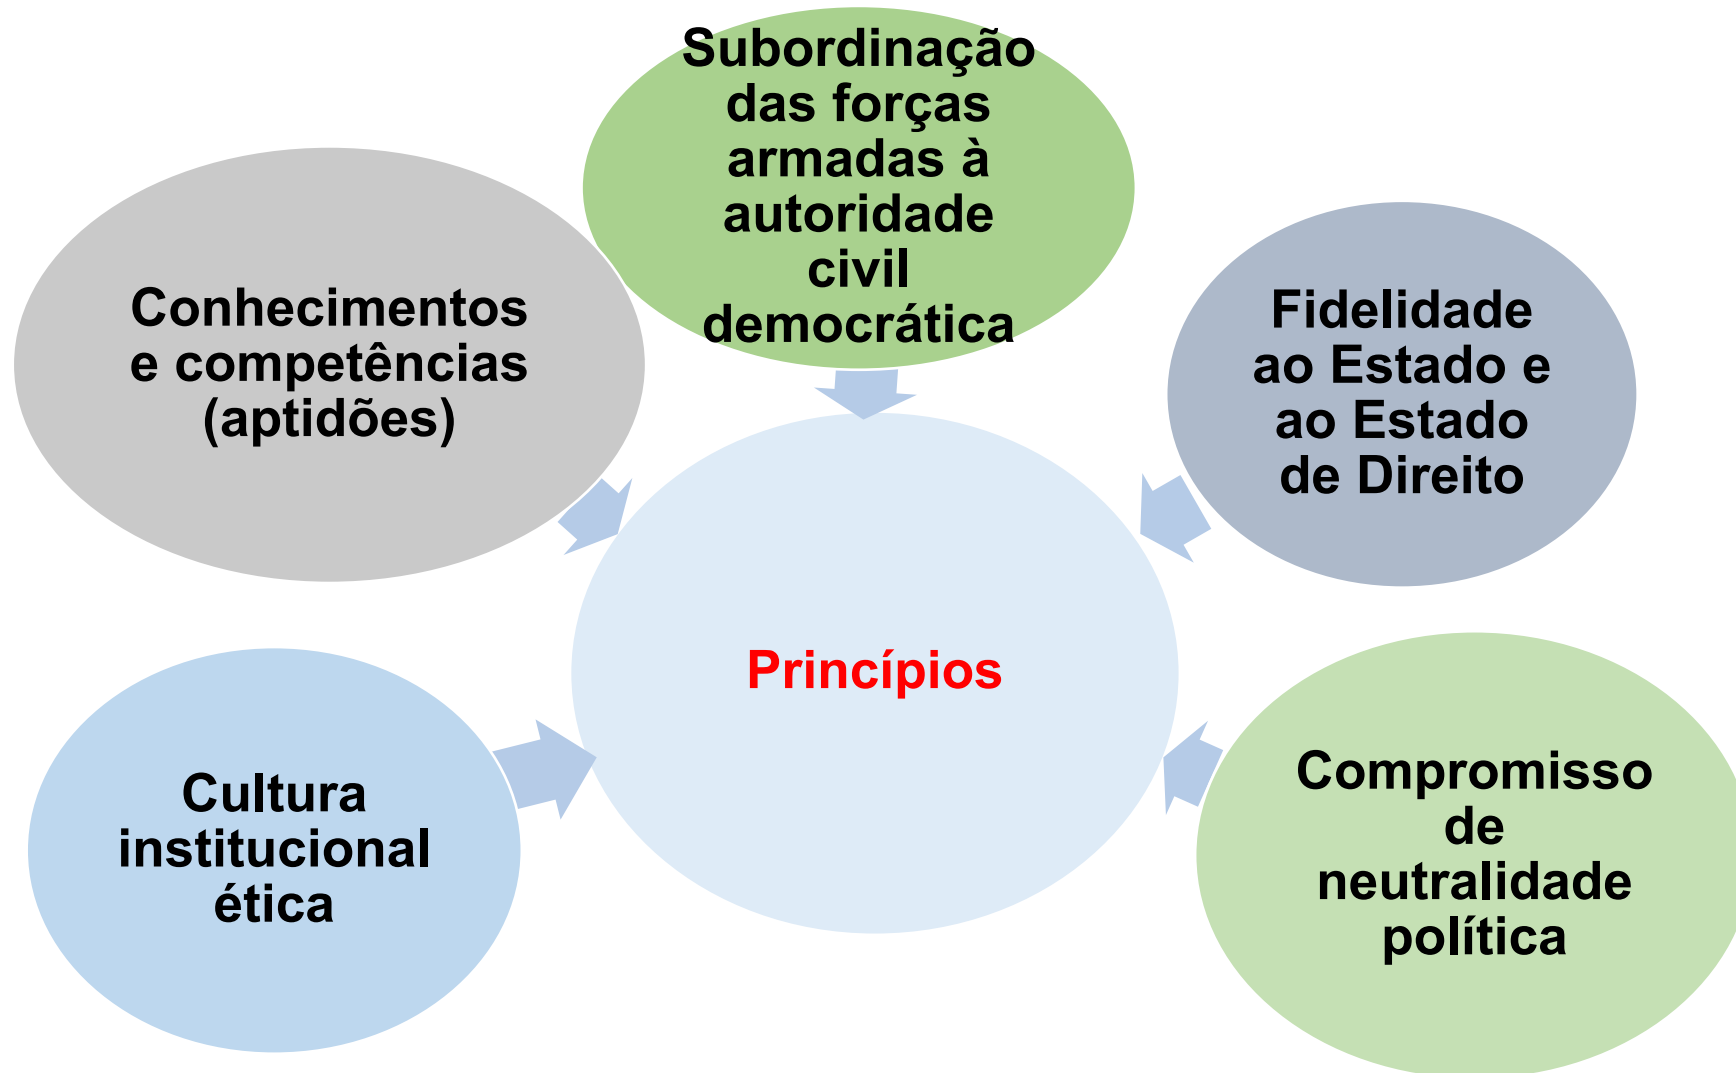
Subordinação das forças armadas à autoridade civil democrática

Conhecimentos e competências (aptidões)

Fidelidade ao Estado e ao Estado de Direito

Princípios

Cultura institucional ética

Compromisso de neutralidade política